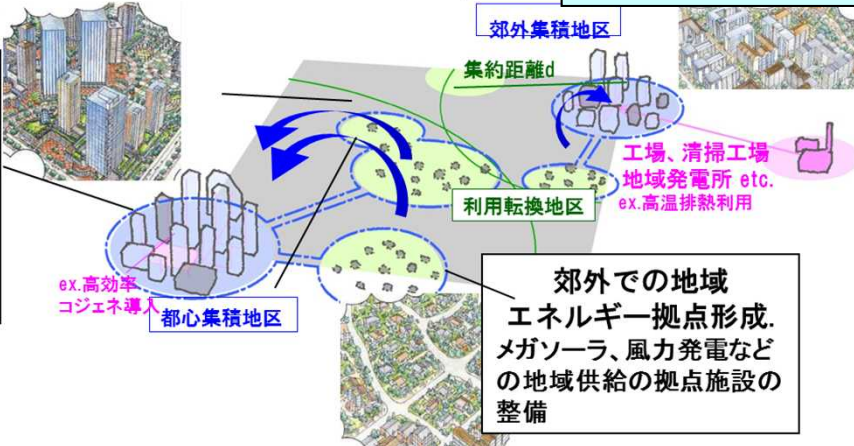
郊外集積地区

集約距離d

工場、清掃工場
地域発電所 etc.
ex.高温排熱利用

利用転換地区

ex.高効率
コジェネ導入

都心集積地区

郊外での地域
エネルギー拠点形成.
メガソーラ、風力発電などの地域供給の拠点施設の整備